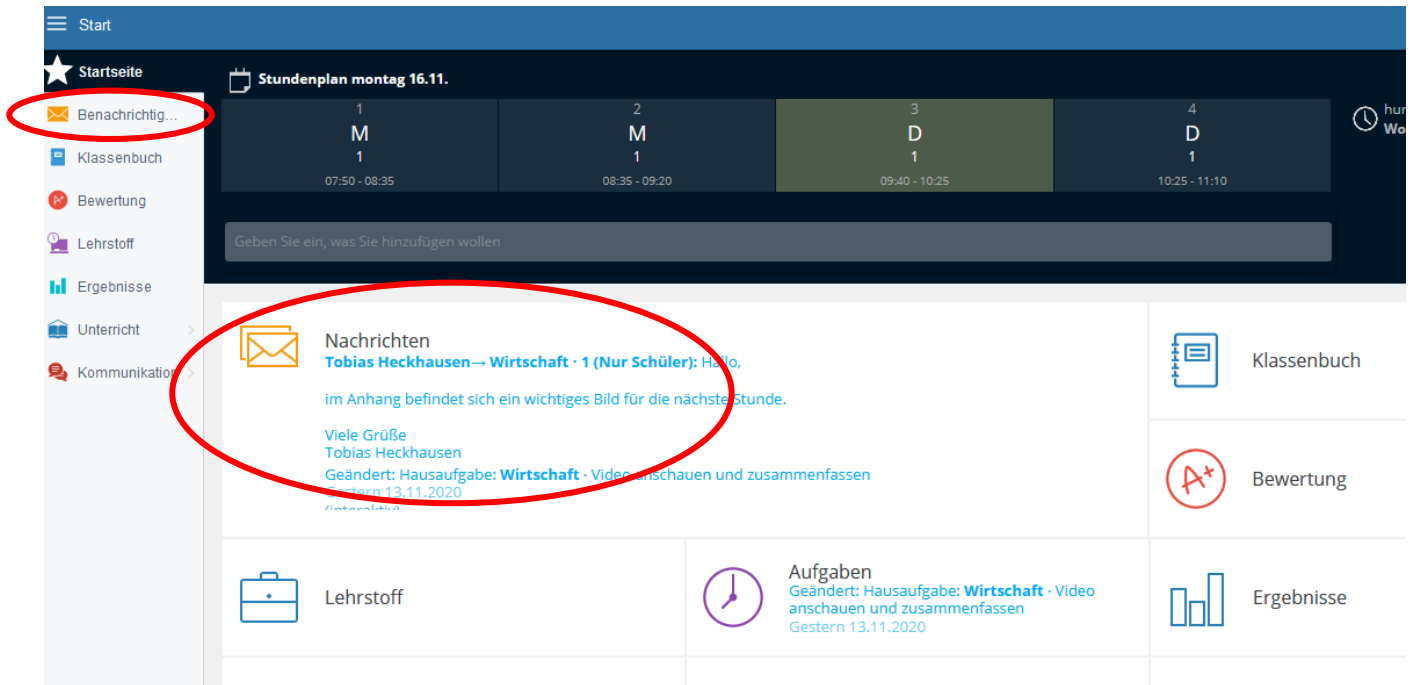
Start

Startseite

Benachrichtig...

Klassenbuch

Bewertung

Lehrstoff

Ergebnisse

Unterricht

Kommunikation

Stundenplan montag 16.11.

| 1 | 2 | 3 | 4 |
|---|---|---|---|
| M | M | D | D |
| 1 | 1 | 1 | 1 |
| 07:50 - 08:35 | 08:35 - 09:20 | 09:40 - 10:25 | 10:25 - 11:10 |

hu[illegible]
Wo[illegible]

Geben Sie ein, was Sie hinzufügen wollen

Nachrichten
Tobias Heckhausen→ Wirtschaft · 1 (Nur Schüler): Hallo,

im Anhang befindet sich ein wichtiges Bild für die nächste Stunde.

Viele Grüße
Tobias Heckhausen
Geändert: Hausaufgabe: Wirtschaft · Video anschauen und zusammenfassen
Gestern 13.11.2020
(interaktiv)

Klassenbuch

Bewertung

Lehrstoff

Aufgaben
Geändert: Hausaufgabe: Wirtschaft · Video anschauen und zusammenfassen
Gestern 13.11.2020

Ergebnisse